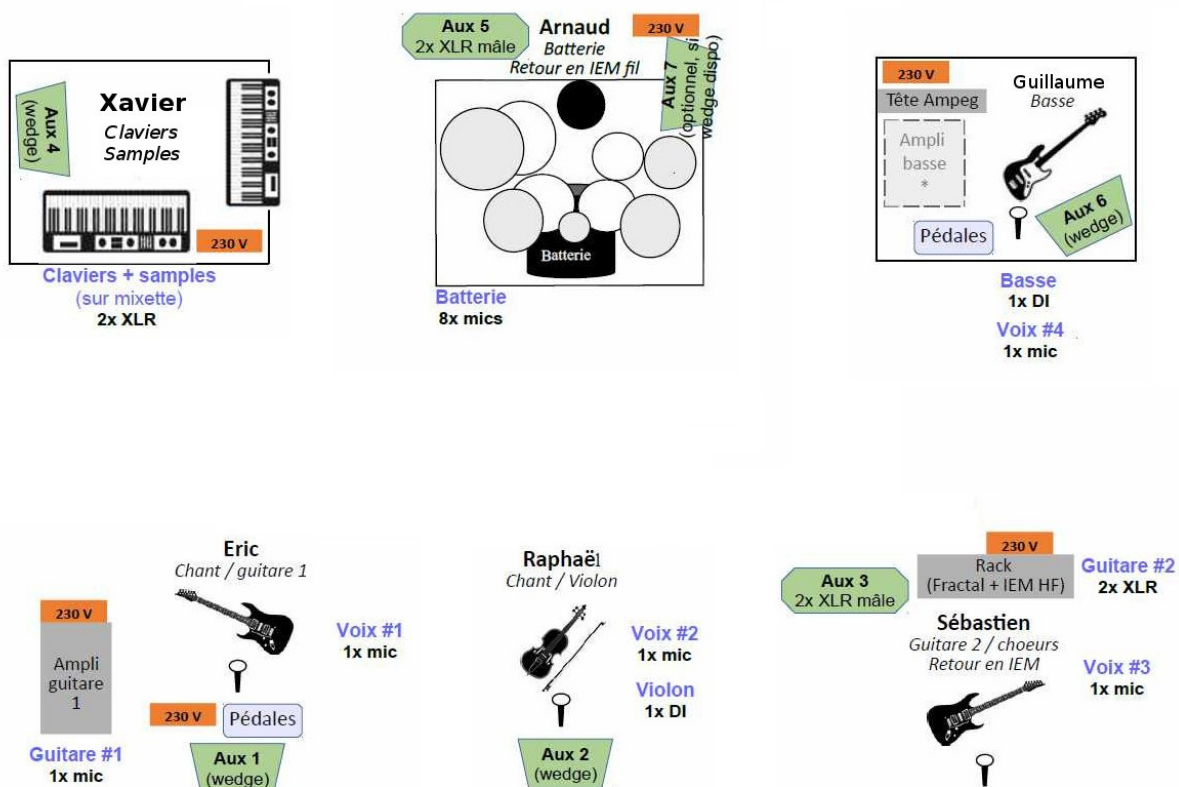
Aux 4 (wedge)

Xavier
Claviers
Samples

230 V

Claviers + samples
(sur mixette)
2x XLR

Aux 5
2x XLR mâle

Arnaud
Batterie
Retour en IEM fil

230 V

Aux 7
(optionnel, si wedge dispo)

Batterie

Batterie
8x mics

230 V
Tête Ampeg
Ampli basse *

Guillaume
Basse

Aux 6
(wedge)

Pédales

Basse
1x DI
Voix #4
1x mic

230 V
Ampli guitare 1

Eric
Chant / guitare 1

Voix #1
1x mic

230 V
Pédales

Aux 1
(wedge)

Guitare #1
1x mic

Raphaël
Chant / Violon

Voix #2
1x mic
Violon
1x DI

Aux 2
(wedge)

230 V
Rack
(Fractal + IEM HF)

Guitare #2
2x XLR

Aux 3
2x XLR mâle

Sébastien
Guitare 2 / choeurs
Retour en IEM

Voix #3
1x mic